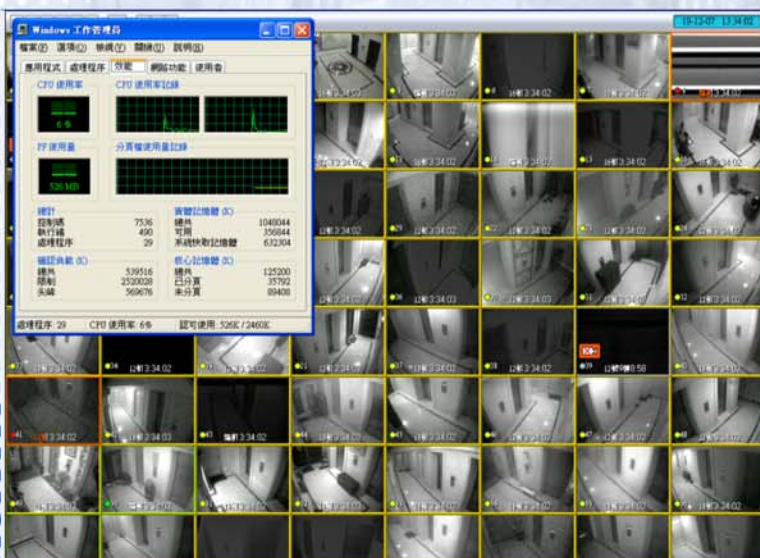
Windows 工作管理員

檔案(F) 選項(O) 檢視(V) 關機(U) 說明(H)

應用程式 處理程序 效能 網路功能 使用者

CPU 使用率

6 %

CPU 使用率記錄

PF 使用量

526 MB

分頁檔使用量記錄

總計

控制碼 7536
執行緒 490
處理程序 29

實體記憶體 (K)

總共 1040044
可用 356844
系統快取記憶體 632304

確認負載 (K)

總共 539516
限制 2520208
尖峰 569676

核心記憶體 (K)

總共 125200
已分頁 35792
未分頁 89408

處理程序: 29 CPU 使用率: 6% 認可使用: 526K / 2460K

19-12-07 13:34:02